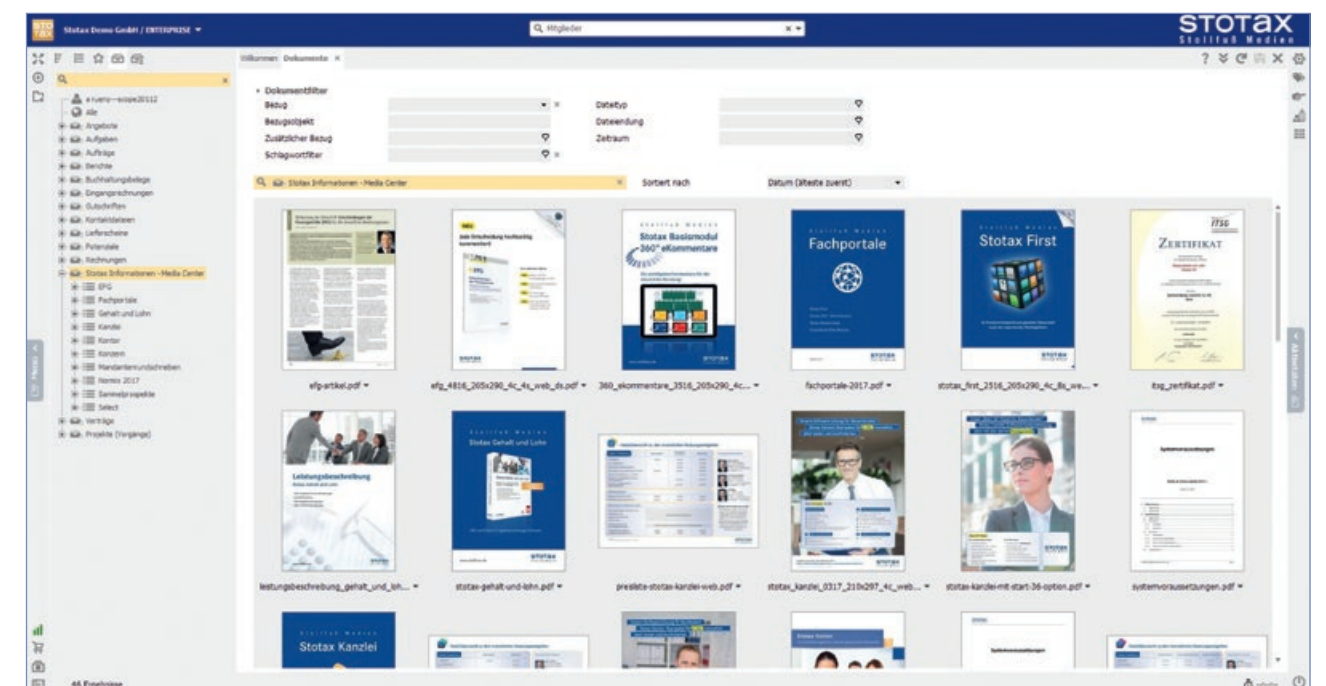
STO
TAX Stotax Demo GmbH / ENTERPRISE ▾

Q Mitglieder

STOTAX
Stollfuß Medien

Willkommen Dokumente ×

a.ruero---scope20112
Alle
Angebote
Aufgaben
Aufträge
Berichte
Buchhaltungsbelege
Eingangsrechnungen
Gutschriften
Kontaktdateien
Lieferscheine
Potenziale
Rechnungen
Stotax Informationen - Media Center
EFG
Fachportale
Gehalt und Lohn
Kanzlei
Kontor
Konzern
Mandantenrundschreiben
Normis 2017
Sammelprospekte
Select
Verträge
Projekte (Vorgänge)

Menü

Dokumentfilter
Bezug
Bezugsobjekt
Zusätzlicher Bezug
Schlagwortfilter
Dateityp
Dateiendung
Zeitraum

Stotax Informationen - Media Center
Sortiert nach
Datum (älteste zuerst)

Stotax Basismodul 360° eKommentare
Fachportale
Stotax First
ZERTIFIKAT

efg-artikel.pdf ▾
efg_4816_205x290_4c_4s_web_ds.pdf ▾
360_ekommentare_3516_205x290_4c... ▾
fachportale-2017.pdf ▾
stotax_first_2516_205x290_4c_8s_we... ▾
itsg_zertifikat.pdf ▾

Leistungsbeschreibung
Stotax Gehalt und Lohn

leistungsbeschreibung_gehalt_und_loh... ▾
stotax-gehalt-und-lohn.pdf ▾
preisliste-stotax-kanzlei-web.pdf ▾
stotax_kanzlei_0317_210x297_4c_web... ▾
stotax-kanzlei-mit-start-36-option.pdf ▾
systemvoraussetzungen.pdf ▾

Stotax Kanzlei

Aktivitäten

46 Ergebnisse